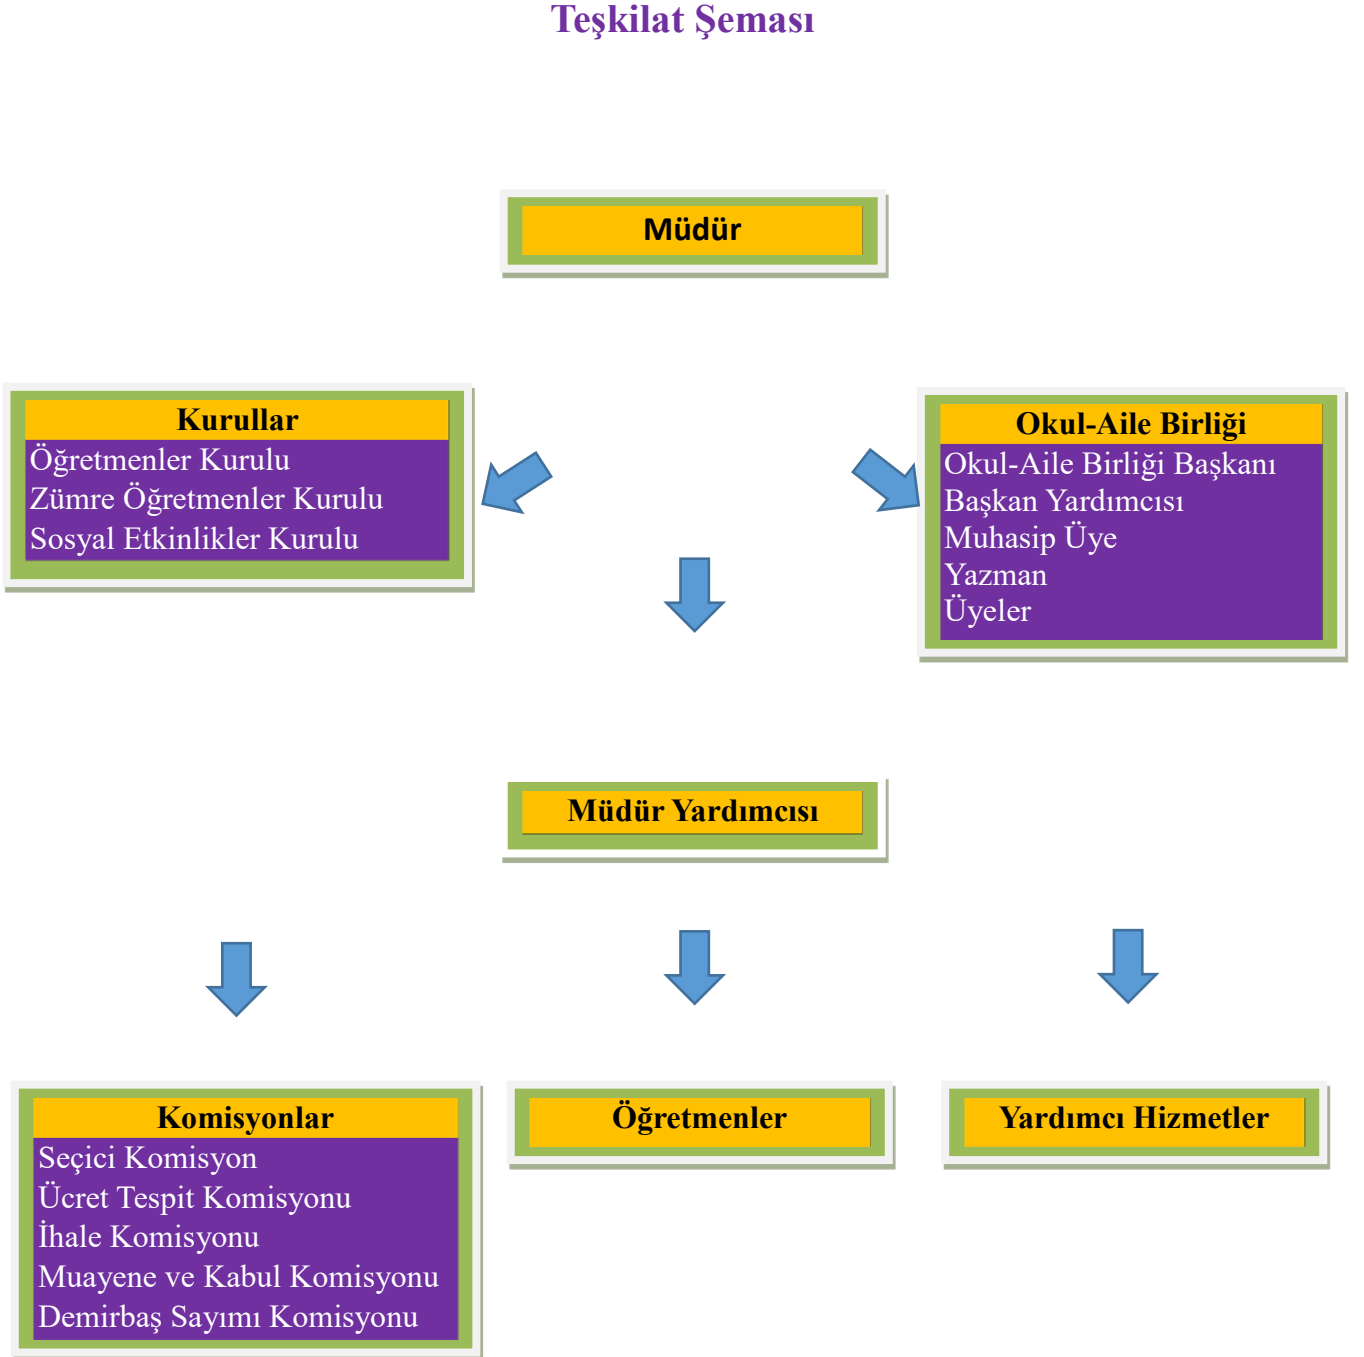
Teşkilat Şeması

Müdür

Kurullar
Öğretmenler Kurulu
Zümre Öğretmenler Kurulu
Sosyal Etkinlikler Kurulu

Okul-Aile Birliği
Okul-Aile Birliği Başkanı
Başkan Yardımcısı
Muhasip Üye
Yazman
Üyeler

Müdür Yardımcısı

Komisyonlar
Seçici Komisyon
Ücret Tespit Komisyonu
İhale Komisyonu
Muayene ve Kabul Komisyonu
Demirbaş Sayımı Komisyonu

Öğretmenler

Yardımcı Hizmetler